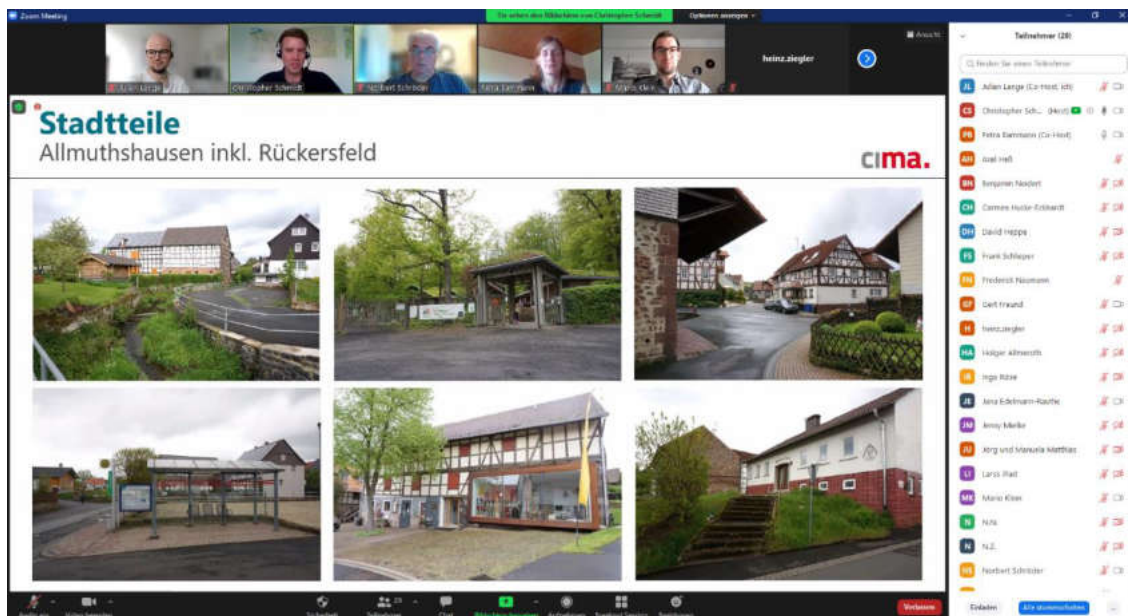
Zoom Meeting

Sie sehen den Bildschirm von Christopher Schmidt

Optionen anzeigen

Ansicht

Julian Lange

Christopher Schmidt

Norbert Schröder

Petra Dammann

Mario Klein

heinz.ziegler

Stadtteile

Allmuthshausen inkl. Rückersfeld

cima.

Teilnehmer (28)

Nach einem Teilnehmer suchen

JL Julian Lange (Co-Host, ich)

CS Christopher Sch... (Host)

PD Petra Dammann (Co-Host)

AH Axel Heß

BN Benjamin Nockert

CH Carmen Hucke-Eckhardt

DH David Heppe

FS Frank Schlieper

FN Frederick Naumann

GF Gert Freund

H heinz.ziegler

HA Holger Allmeroth

IR Ingo Rose

JE Jana Edelmann-Rauthe

JM Jenny Merke

JU Jörg und Manuela Matthias

LI Larss Wad

MK Mario Klein

N N.N.

N N.Z.

NS Norbert Schröder

Einladen

Alle stummschalten

Audio ein

Video beenden

Sicherheit

Teilnehmer 28

Chat

Bildschirm freigeben

Aufzeichnen

Breakout Session

Reaktionen

Verlassen